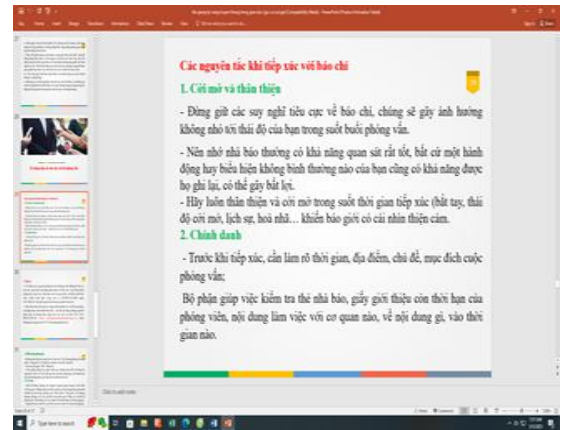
Các nguyên tắc khi tiếp xúc với báo chí

1. Cởi mở và thân thiện

- Đừng giữ các suy nghĩ tiêu cực về báo chí, chúng sẽ gây ảnh hưởng không nhỏ tới thái độ của bạn trong suốt buổi phỏng vấn.

- Nên nhớ nhà báo thường có khả năng quan sát rất tốt, bất cứ một hành động hay biểu hiện không bình thường nào của bạn cũng có khả năng được họ ghi lại, có thể gây bất lợi.

- Hãy luôn thân thiện và cởi mở trong suốt thời gian tiếp xúc (bắt tay, thái độ cởi mở, lịch sự, hoà nhã... khiến báo giới có cái nhìn thiện cảm.

2. Chính danh

- Trước khi tiếp xúc, cần làm rõ thời gian, địa điểm, chủ đề, mục đích cuộc phỏng vấn;

Bộ phận giúp việc kiểm tra thẻ nhà báo, giấy giới thiệu còn thời hạn của phóng viên, nội dung làm việc với cơ quan nào, về nội dung gì, vào thời gian nào.

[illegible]